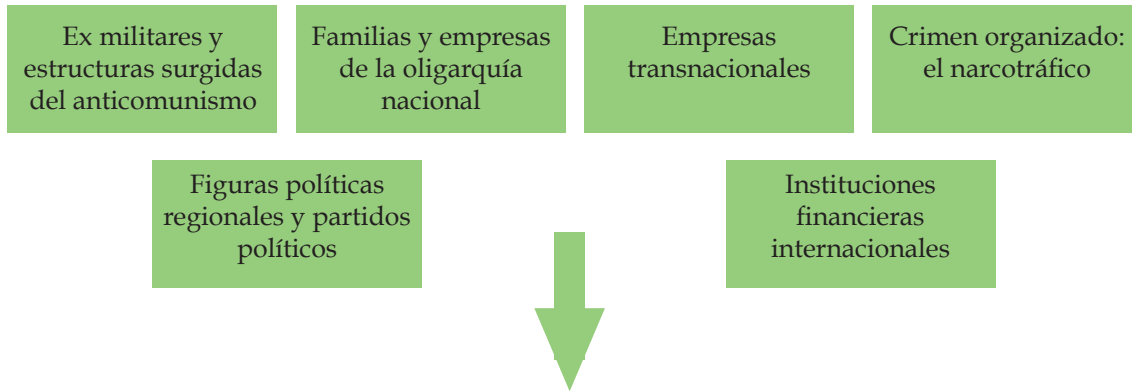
Ex militares y estructuras surgidas del anticomunismo

Familias y empresas de la oligarquía nacional

Empresas transnacionales

Crimen organizado: el narcotráfico

Figuras políticas regionales y partidos políticos

Instituciones financieras internacionales